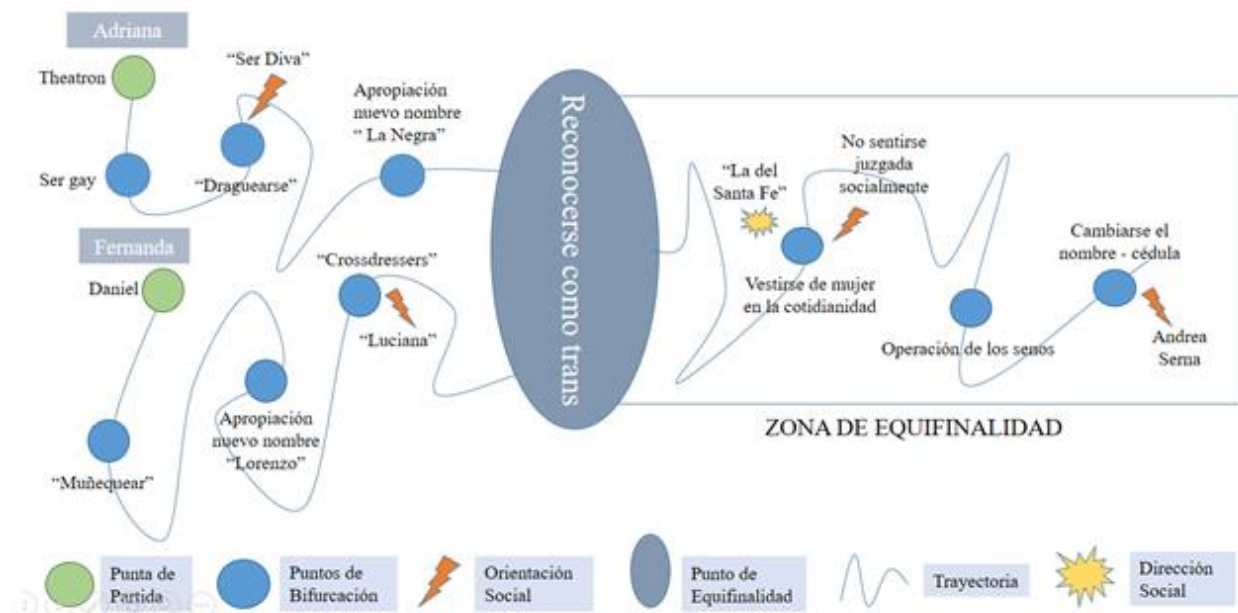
Adriana

Theatron

"Ser Diva"

Ser gay

"Draguearse"

Apropiación nuevo nombre " La Negra"

Fernanda

Daniel

"Crossdressers"

"Luciana"

Apropiación nuevo nombre "Lorenzo"

"Muñequear"

Reconocerse como trans

"La del Santa Fe"

No sentirse juzgada socialmente

Vestirse de mujer en la cotidianidad

Operación de los senos

Cambiarse el nombre - cédula

Andrea Serna

ZONA DE EQUIFINALIDAD

Punta de Partida

Puntos de Bifurcación

Orientación Social

Punto de Equifinalidad

Trayectoria

Dirección Social